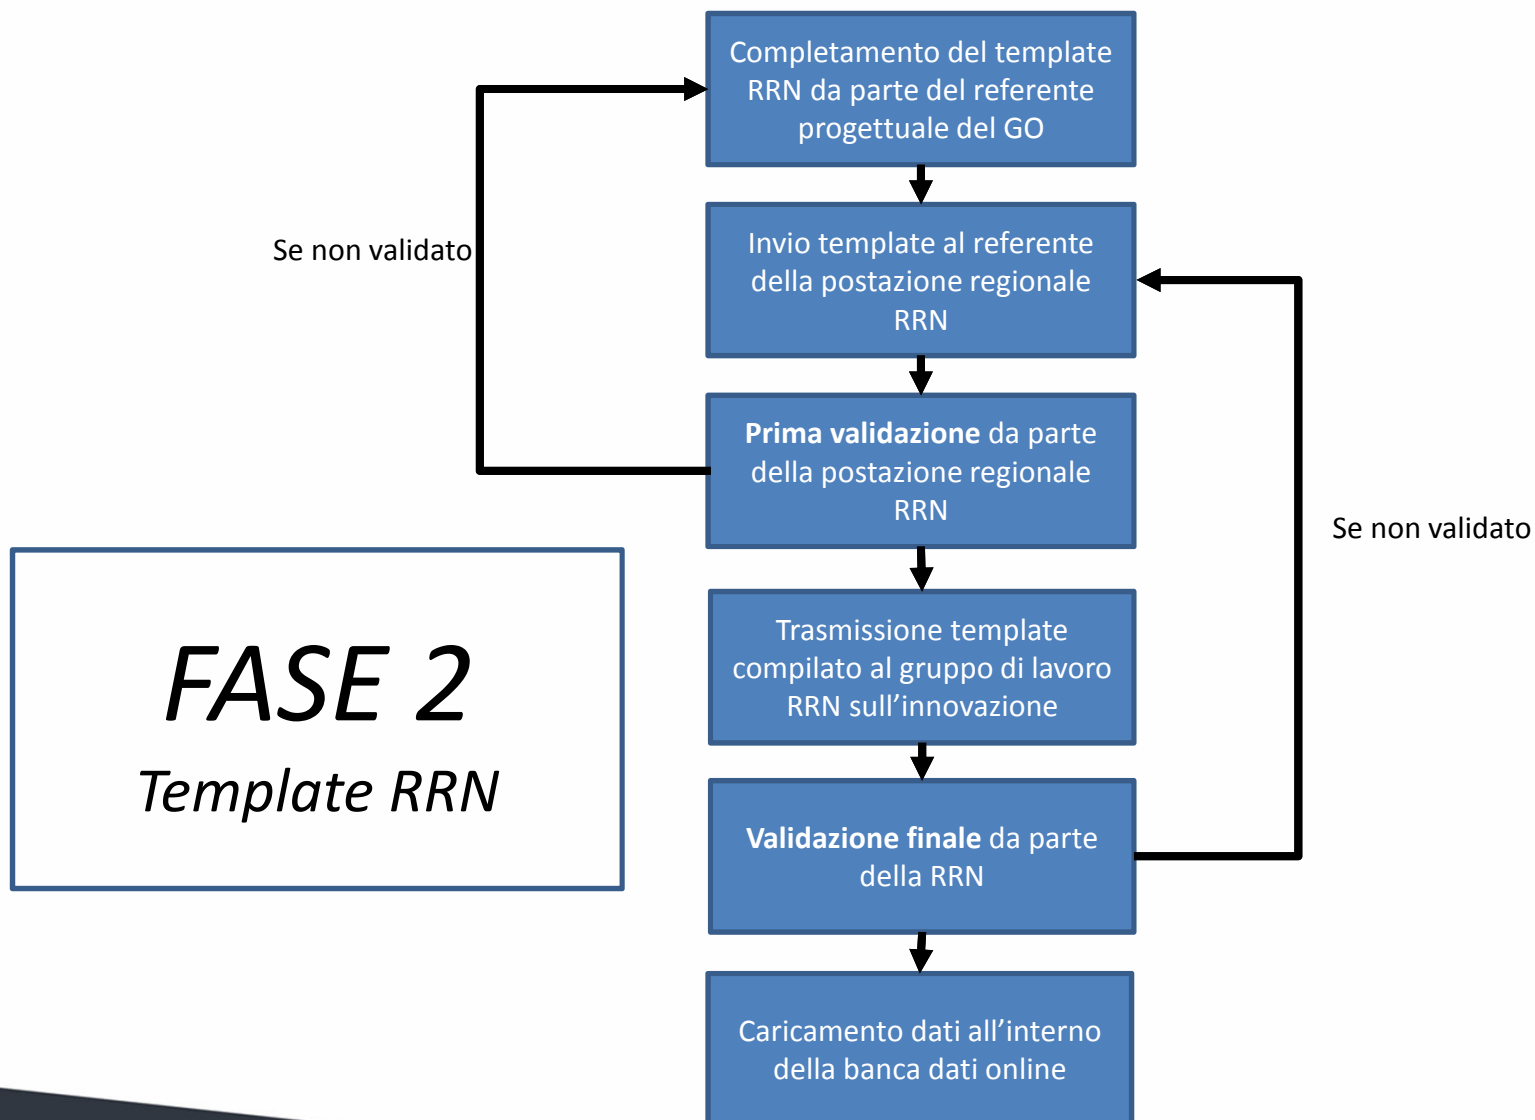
Completamento del template RRN da parte del referente progettuale del GO

Se non validato

Invio template al referente della postazione regionale RRN

Prima validazione da parte della postazione regionale RRN

Se non validato

FASE 2
Template RRN

Trasmissione template compilato al gruppo di lavoro RRN sull'innovazione

Validazione finale da parte della RRN

Caricamento dati all'interno della banca dati online